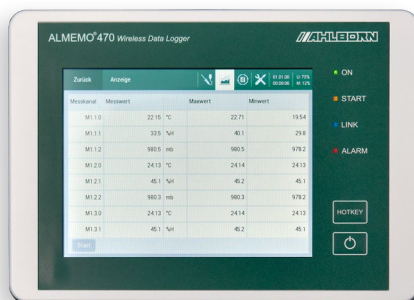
ALMEMO® 470 Wireless Data Logger

AHLBORN

Zurück Anzeige

01.01.00 00:00:36

M: 73% M: 12%

| Messkanal | Messwert | | Maxwert | Minwert |
|---|---|---|---|---|
| M1.1.0 | 22.15 | °C | 22.71 | 19.54 |
| M1.1.1 | 33.5 | %H | 40.1 | 29.8 |
| M1.1.2 | 980.5 | mb | 980.5 | 978.2 |
| M1.2.0 | 24.13 | °C | 24.14 | 24.13 |
| M1.2.1 | 45.1 | %H | 45.2 | 45.1 |
| M1.2.2 | 980.1 | mb | 980.3 | 978.2 |
| M1.3.0 | 24.13 | °C | 24.14 | 24.13 |
| M1.3.1 | 45.1 | %H | 45.2 | 45.1 |

Start

ON

START

LINK

ALARM

HOTKEY